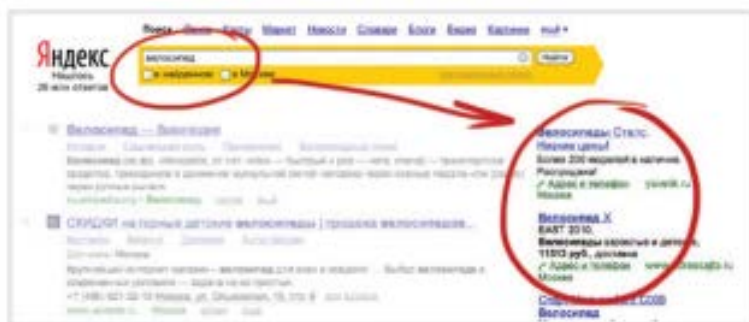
Яндекс
Нашлось
26 млн ответов

Поиск Почта Карты Маркет Новости Словари Блоги Видео Картинки ещё ▾

велосипед

Найти

в найденном в Москве

Велосипед — Википедия

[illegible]

СКИДКИ на горные детские велосипеды | продажа велосипедов...

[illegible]

Велосипеды Стелс.
Низкие цены!
Более 200 моделей в наличии.
Рассрочка!
Адрес и телефон
Москва

Велосипед Х
EAST 2010.
Велосипеды взрослые и детские.
11910 руб., доставка
Адрес и телефон
Москва

Велосипед
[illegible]